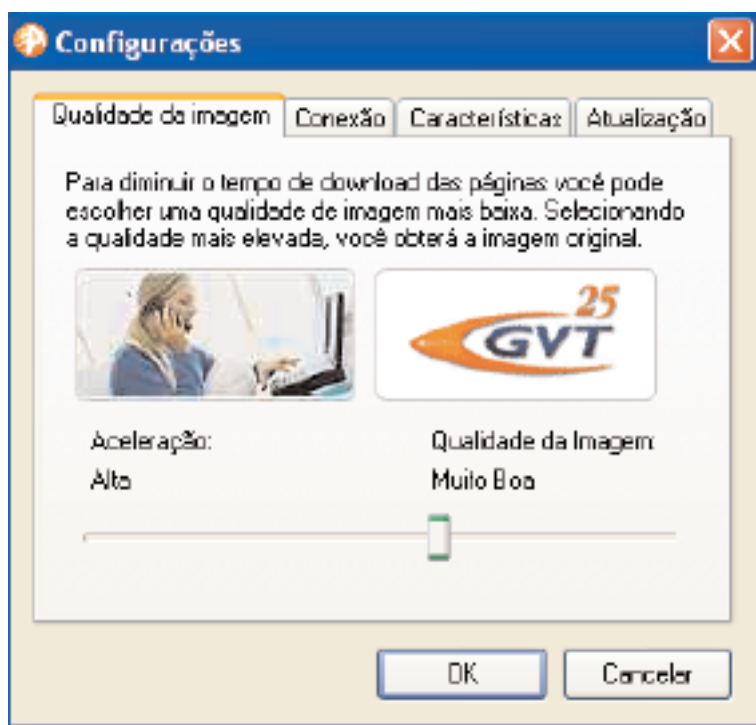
Configurações

Qualidade da imagem | Conexão | Características | Atualização

Para diminuir o tempo de download das páginas você pode escolher uma qualidade de imagem mais baixa. Selecionando a qualidade mais elevada, você obterá a imagem original.

25 GVT

Aceleração:
Alta

Qualidade da Imagem:
Muito Boa

OK

Cancelar